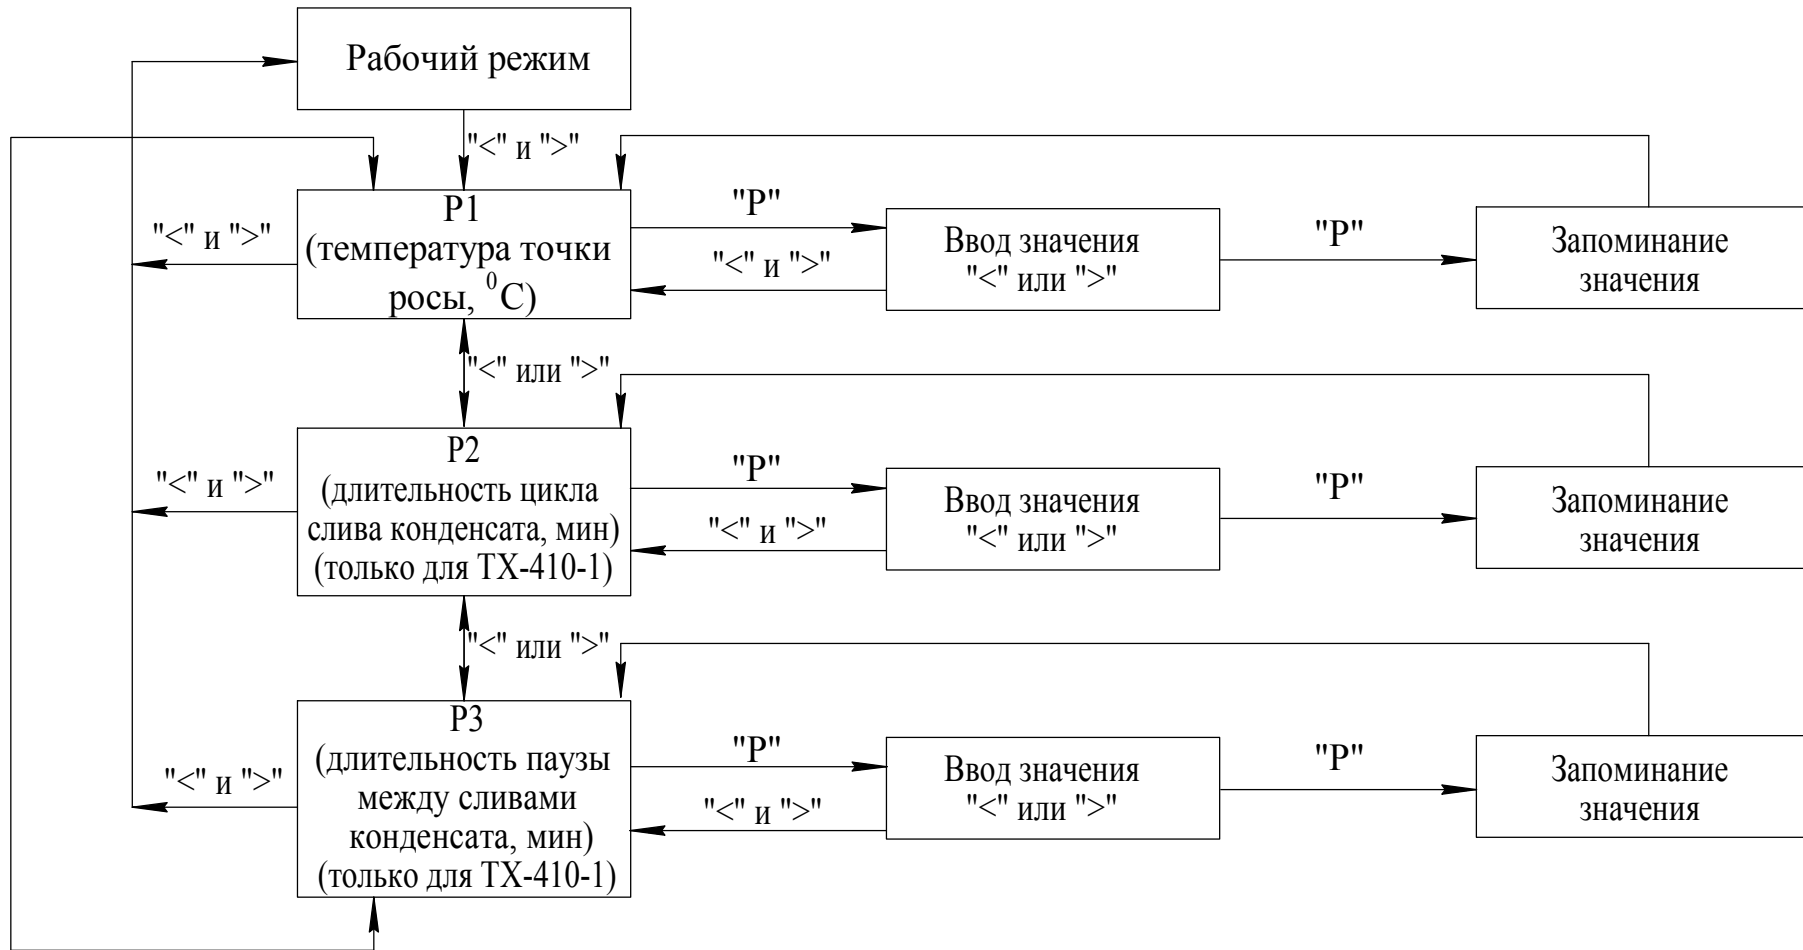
Рабочий режим

"<" и ">"

P1
(температура точки росы, $^{0}$C)

"<" и ">"

"P"

"<" и ">"

Ввод значения
"<" или ">"

"P"

Запоминание значения

"<" или ">"

P2
(длительность цикла слива конденсата, мин)
(только для ТХ-410-1)

"<" и ">"

"P"

"<" и ">"

Ввод значения
"<" или ">"

"P"

Запоминание значения

"<" или ">"

P3
(длительность паузы между сливами конденсата, мин)
(только для ТХ-410-1)

"<" и ">"

"P"

"<" и ">"

Ввод значения
"<" или ">"

"P"

Запоминание значения